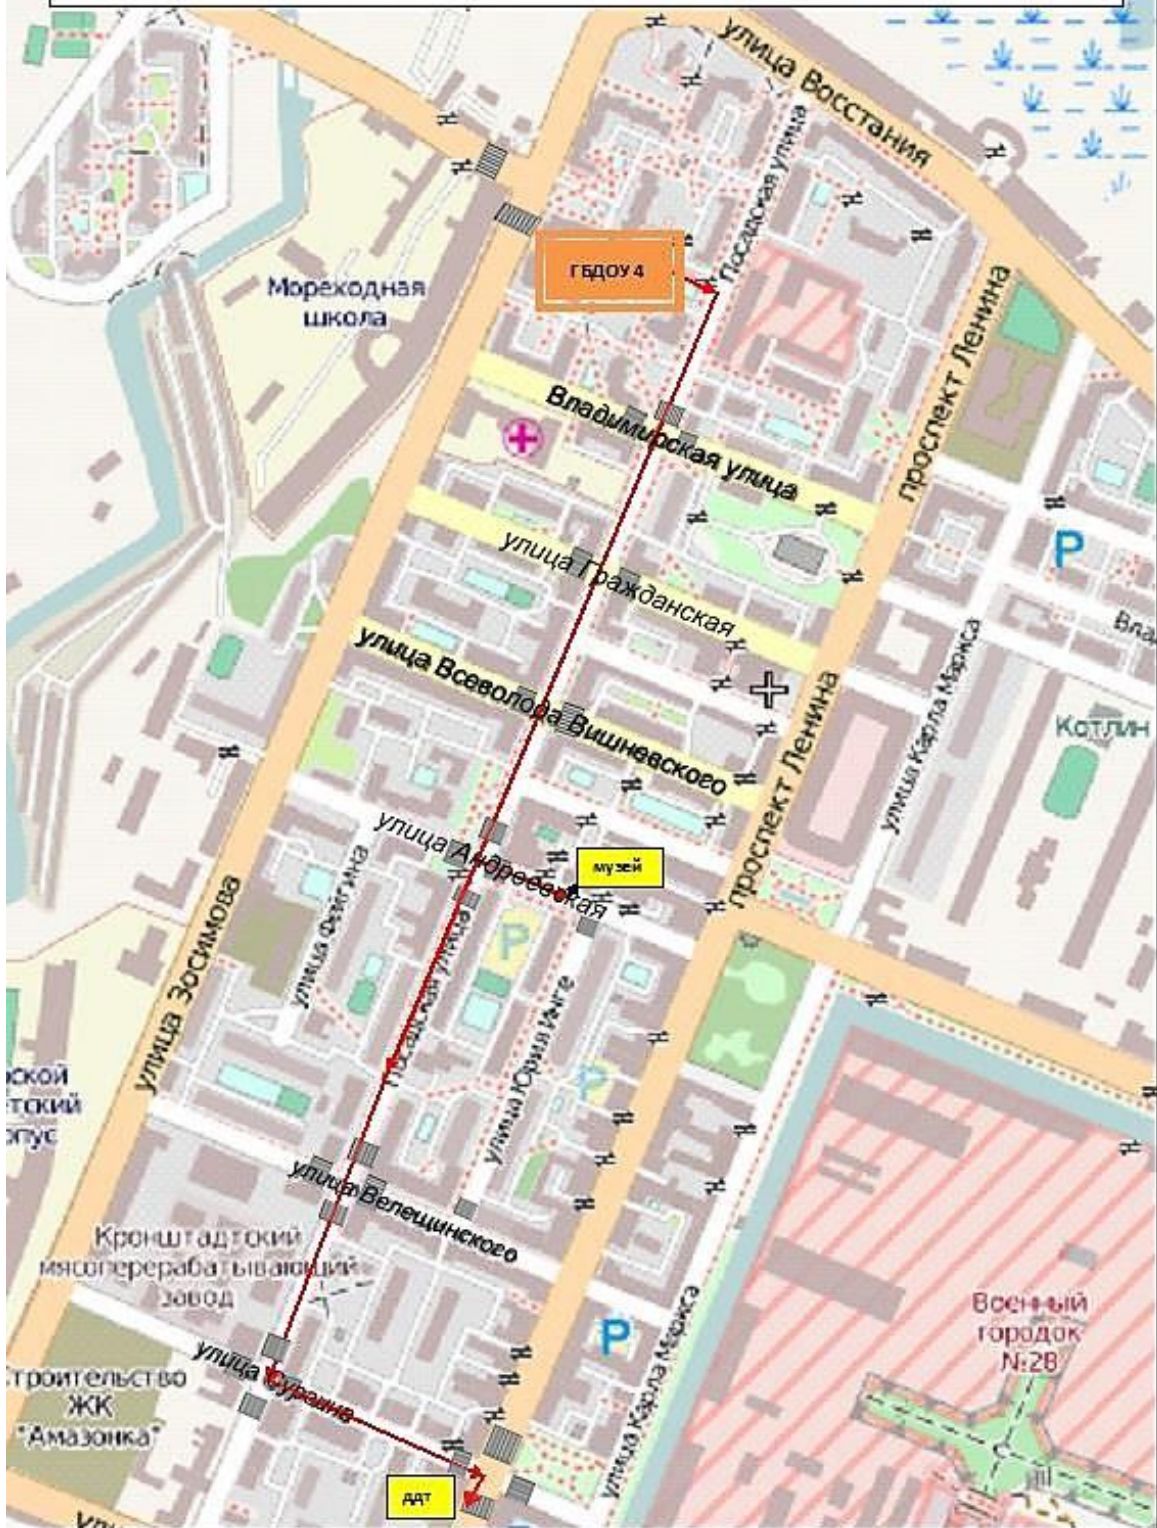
улица Восстания
Посадская улица
ГБДОУ 4
Мореходная школа
проспект Ленина
Владимирская улица
улица Гражданская
Вла
улица Всеволода Вишневского
Котлин
улица Карла Маркса
улица Андреевская
музей
улица Зосимова
улица Фейгина
Посадская улица
улица Юрия Инге
ской
тский
пус
улица Велещинского
Кронштадтский мясоперерабатывающий завод
Военный городок N:28
Строительство ЖК "Амазонка"
улица Сургина
улица Карла Маркса
ДДТ
Ули